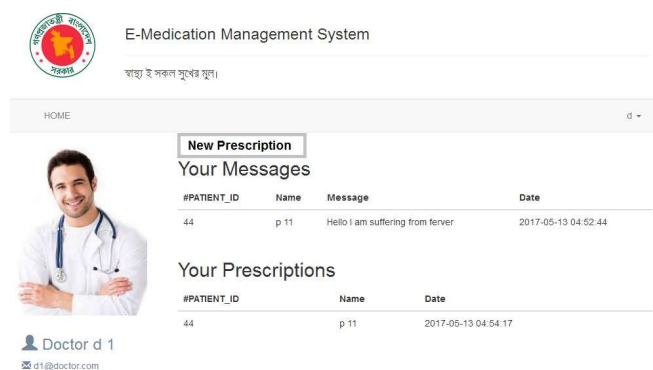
গণপ্রজাতন্ত্রী বাংলাদেশ সরকার

E-Medication Management System

স্বাস্থ্য ই সকল সুখের মুল।

HOME

d

New Prescription

Your Messages

| #PATIENT_ID | Name | Message | Date |
|---|---|---|---|
| 44 | p 11 | Hello I am suffering from ferver | 2017-05-13 04:52:44 |

Your Prescriptions

| #PATIENT_ID | Name | Date |
|---|---|---|
| 44 | p 11 | 2017-05-13 04:54:17 |

Doctor d 1

d1@doctor.com